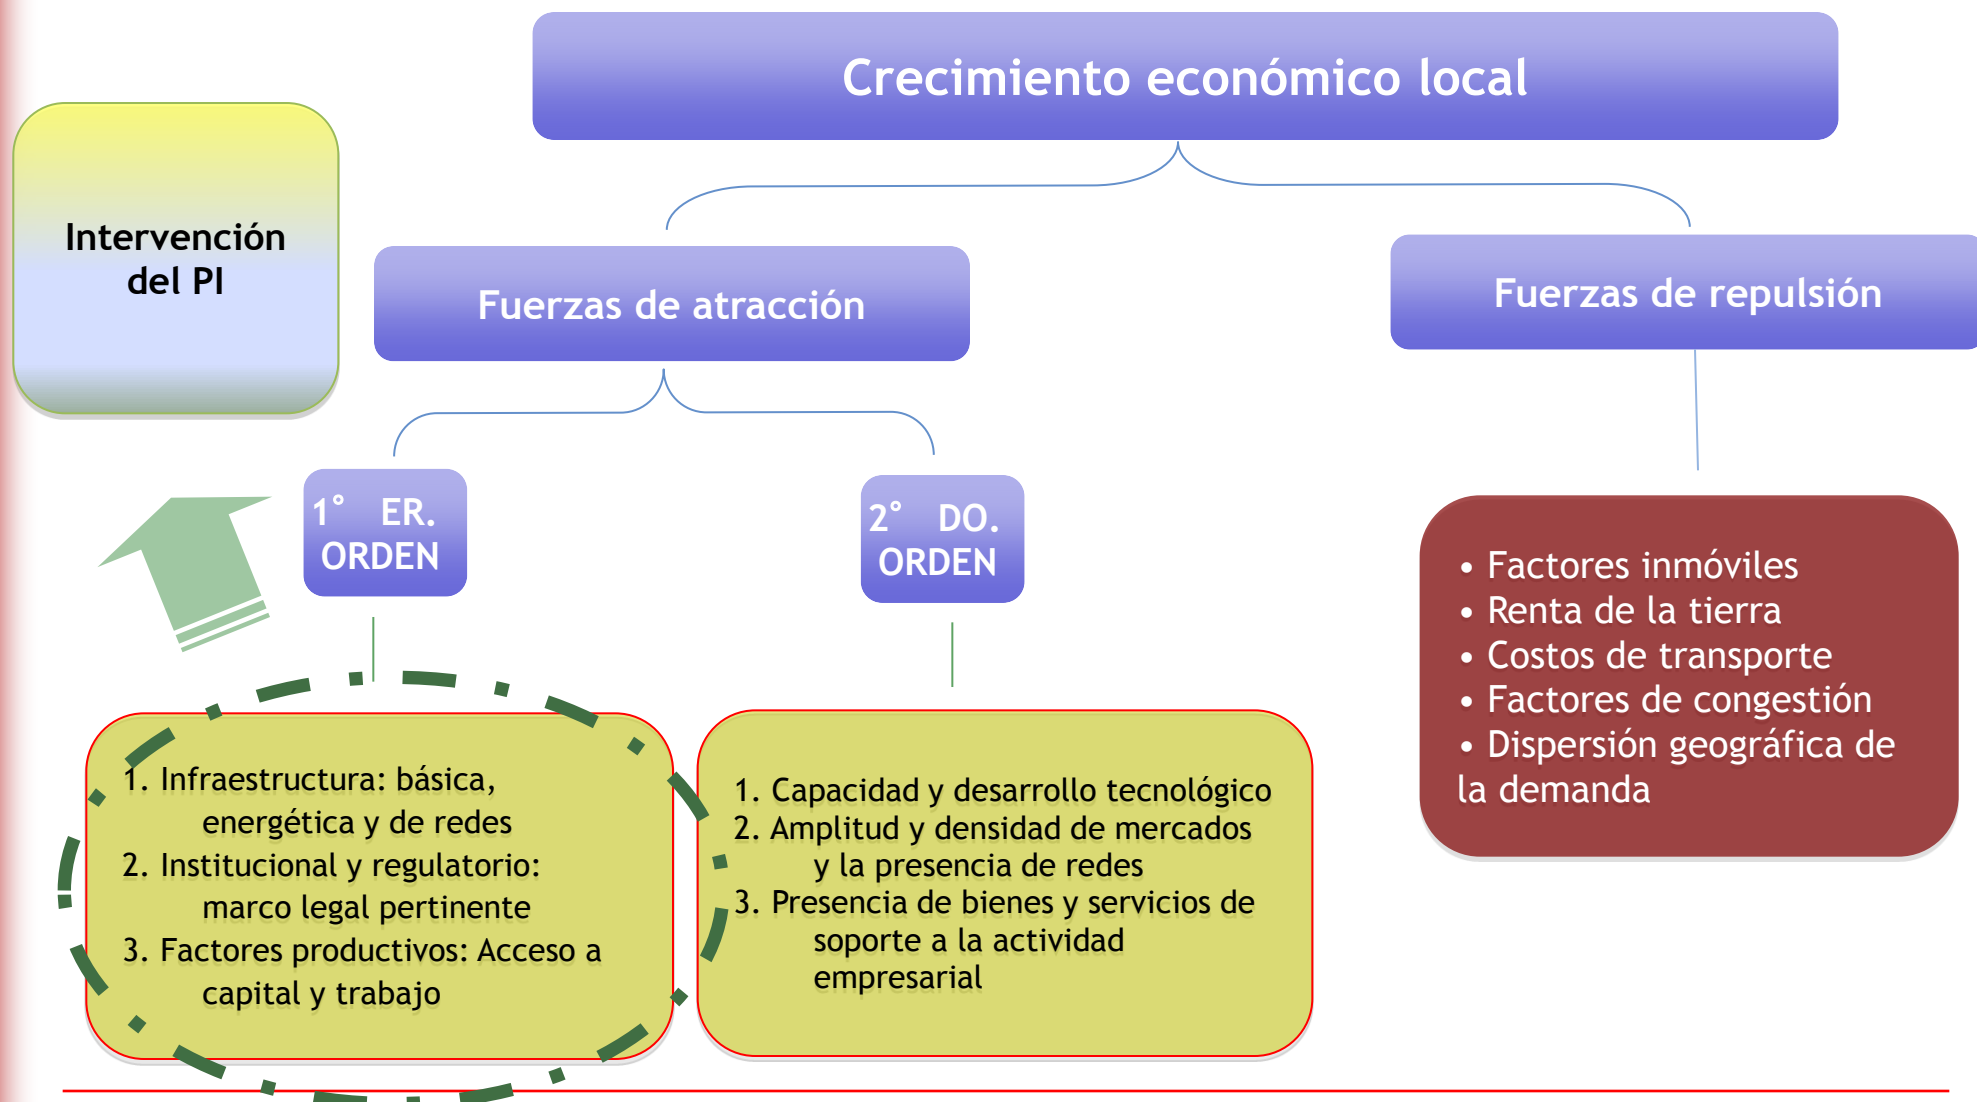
Crecimiento económico local

Intervención del PI

Fuerzas de atracción

Fuerzas de repulsión

1° ER. ORDEN

2° DO. ORDEN

• Factores inmóviles
• Renta de la tierra
• Costos de transporte
• Factores de congestión
• Dispersión geográfica de la demanda

1. Infraestructura: básica, energética y de redes
2. Institucional y regulatorio: marco legal pertinente
3. Factores productivos: Acceso a capital y trabajo

1. Capacidad y desarrollo tecnológico
2. Amplitud y densidad de mercados y la presencia de redes
3. Presencia de bienes y servicios de soporte a la actividad empresarial